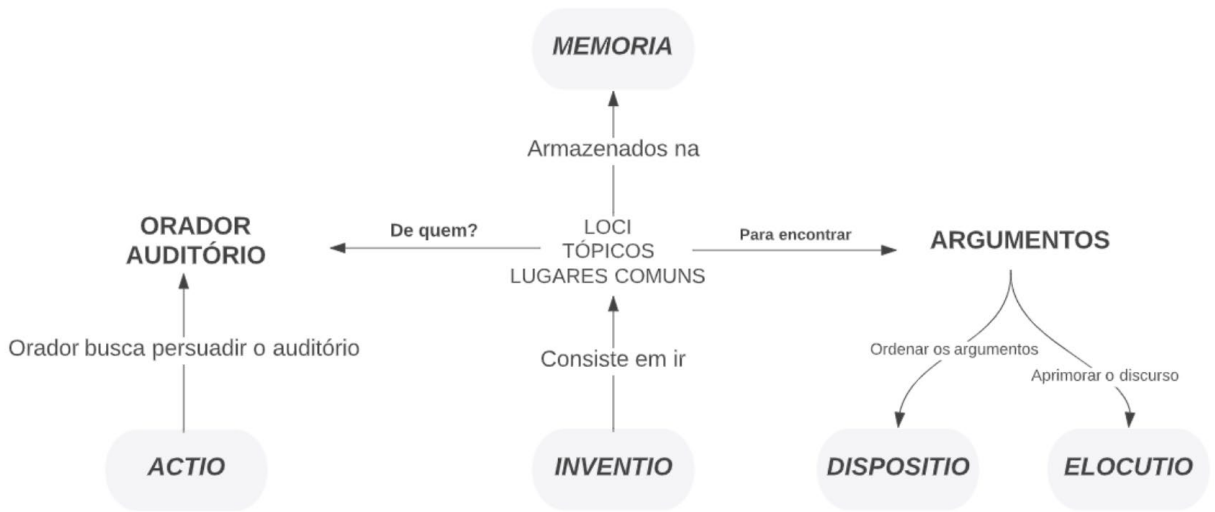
MEMORIA

Armazenados na

ORADOR
AUDITÓRIO

De quem?

LOCI
TÓPICOS
LUGARES COMUNS

Para encontrar

ARGUMENTOS

Orador busca persuadir o auditório

Consiste em ir

Ordenar os argumentos

Aprimorar o discurso

ACTIO

INVENTIO

DISPOSITIO

ELOCUTIO